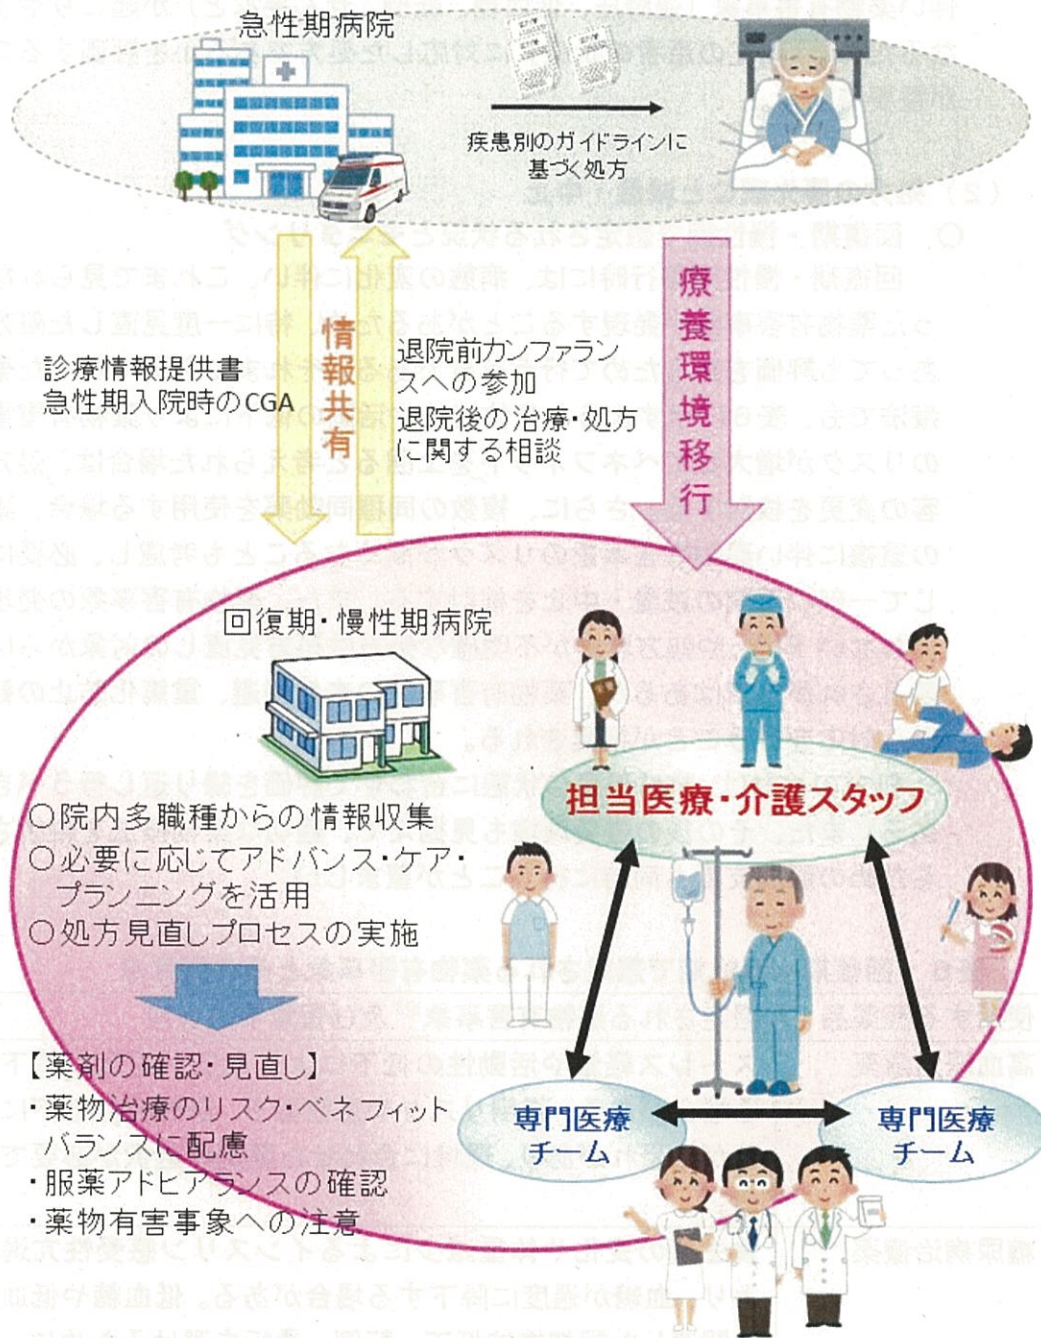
急性期病院

疾患別のガイドラインに基づく処方

療養環境移行

情報共有

診療情報提供書
急性期入院時のCGA

退院前カンファランスへの参加
退院後の治療・処方に関する相談

回復期・慢性期病院

○院内多職種からの情報収集
○必要に応じてアドバンス・ケア・プランニングを活用
○処方見直しプロセスの実施

【薬剤の確認・見直し】
・薬物治療のリスク・ベネフィットバランスに配慮
・服薬アドヒアランスの確認
・薬物有害事象への注意

担当医療・介護スタッフ

専門医療チーム

専門医療チーム